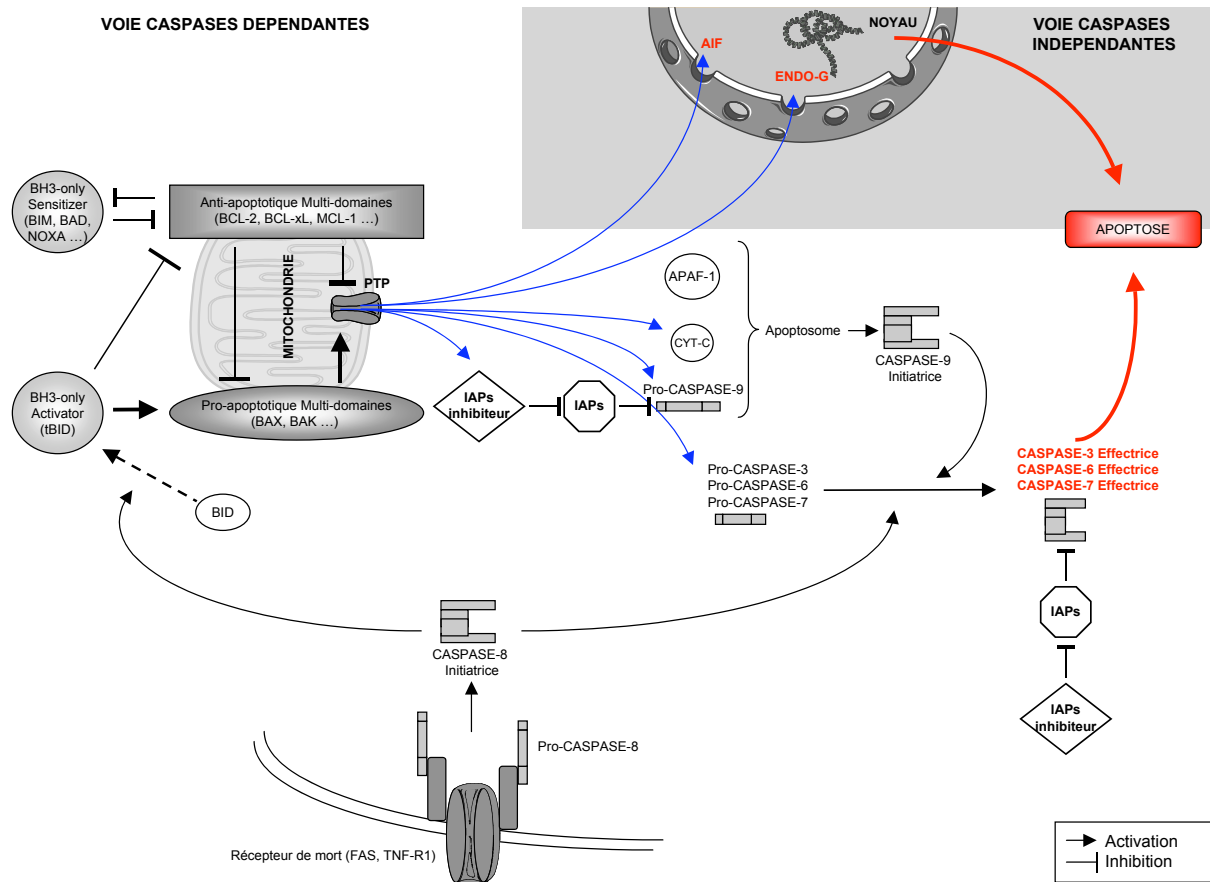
VOIE CASPASES DEPENDANTES

AIF

NOYAU

ENDO-G

VOIE CASPASES INDEPENDANTES

BH3-only Sensitizer (BIM, BAD, NOXA …)

Anti-apoptotique Multi-domaines (BCL-2, BCL-xL, MCL-1 …)

APOPTOSE

MITOCHONDRIE

PTP

APAF-1

CYT-C

Apoptosome

CASPASE-9 Initiatrice

BH3-only Activator (tBID)

Pro-apoptotique Multi-domaines (BAX, BAK …)

IAPs inhibiteur

IAPs

Pro-CASPASE-9

Pro-CASPASE-3
Pro-CASPASE-6
Pro-CASPASE-7

CASPASE-3 Effectrice
CASPASE-6 Effectrice
CASPASE-7 Effectrice

BID

IAPs

CASPASE-8 Initiatrice

IAPs inhibiteur

Pro-CASPASE-8

Récepteur de mort (FAS, TNF-R1)

Activation
Inhibition